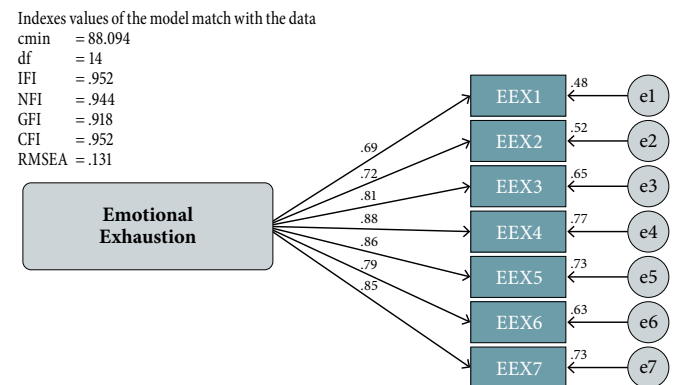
Indexes values of the model match with the data
cmin = 88.094
df = 14
IFI = .952
NFI = .944
GFI = .918
CFI = .952
RMSEA = .131

Emotional Exhaustion

.69
.72
.81
.88
.86
.79
.85

EEX1 .48 e1
EEX2 .52 e2
EEX3 .65 e3
EEX4 .77 e4
EEX5 .73 e5
EEX6 .63 e6
EEX7 .73 e7